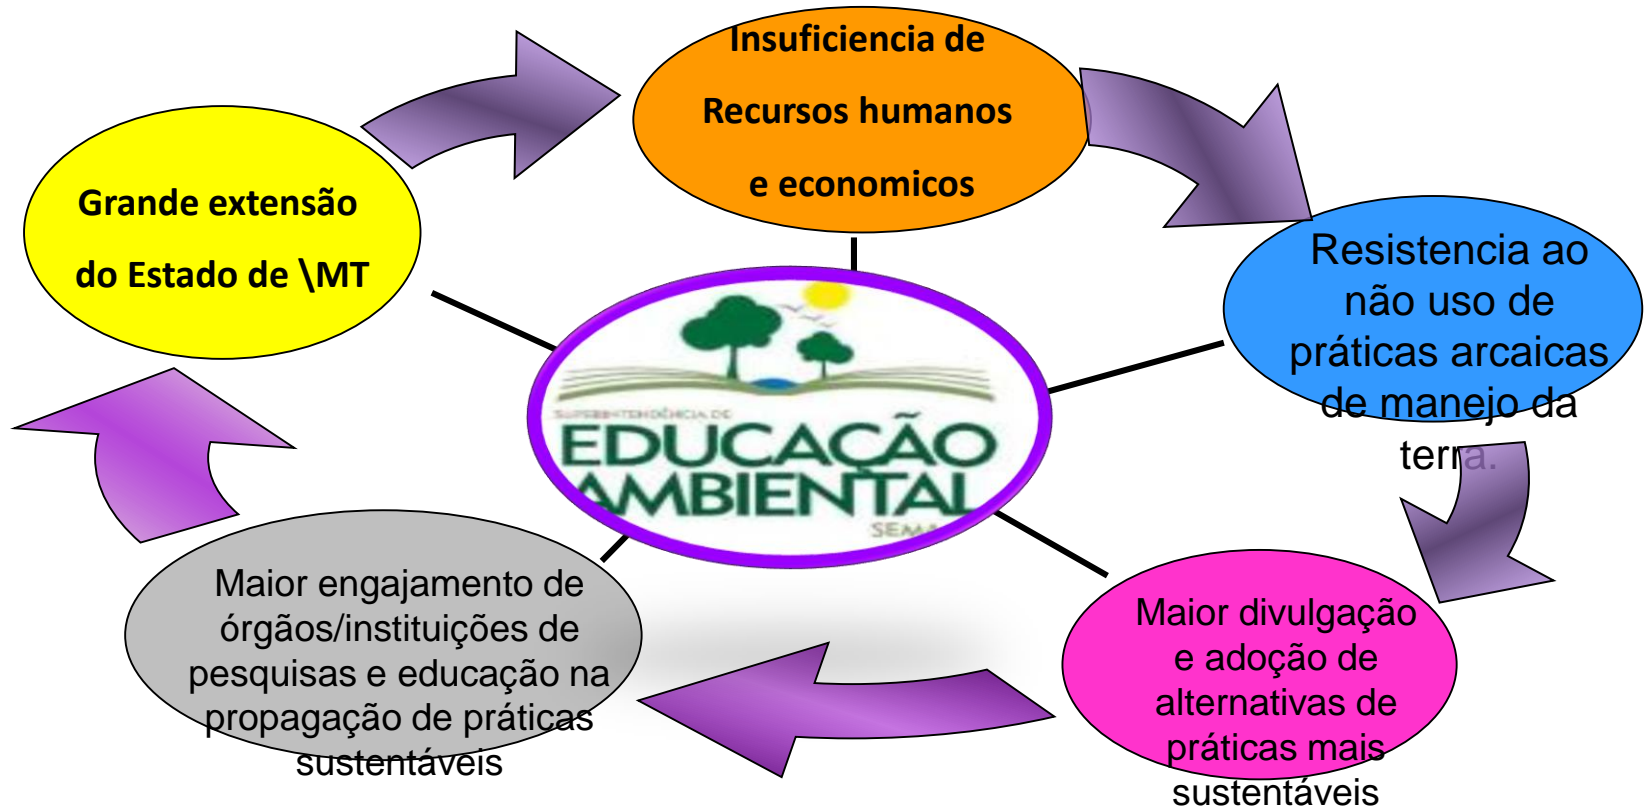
Insuficiencia de

Recursos humanos

e economicos

Resistencia ao não uso de práticas arcaicas de manejo da terra.

Maior divulgação e adoção de alternativas de práticas mais sustentáveis

Maior engajamento de órgãos/instituições de pesquisas e educação na propagação de práticas sustentáveis

Grande extensão

do Estado de \MT

SUPERINTENDÊNCIA DE
EDUCAÇÃO
AMBIENTAL
SEMA